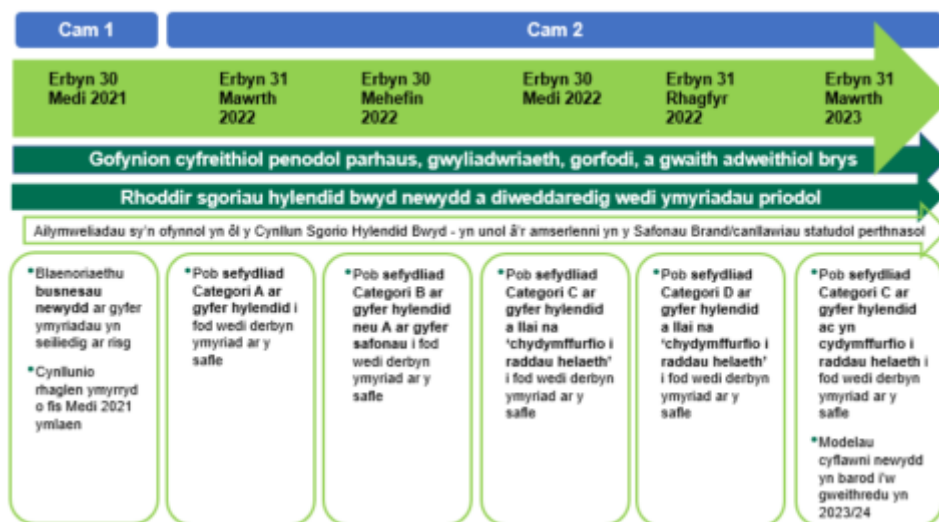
Cam 1

Cam 2

Erbyn 30 Medi 2021

Erbyn 31 Mawrth 2022

Erbyn 30 Mehefin 2022

Erbyn 30 Medi 2022

Erbyn 31 Rhagfyr 2022

Erbyn 31 Mawrth 2023

Gofynion cyfreithiol penodol parhaus, gwyliadwriaeth, gorfodi, a gwaith adweithiol brys

Rhoddir sgoriau hylendid bwyd newydd a diweddaredig wedi ymyriadau priodol

Ailymweliadau sy'n ofynnol yn ôl y Cynllun Sgorio Hylendid Bwyd - yn unol â'r amserlenni yn y Safonau Brand/canllawiau statudol perthnasol

• Blaenoriaethu busnesau newydd ar gyfer ymyriadau yn seiliedig ar risg

• Cynllunio rhaglen ymyrryd o fis Medi 2021 ymlaen

• Pob sefydliad Categori A ar gyfer hylendid i fod wedi derbyn ymyriad ar y safle

• Pob sefydliad Categori B ar gyfer hylendid neu A ar gyfer safonau i fod wedi derbyn ymyriad ar y safle

• Pob sefydliad Categori C ar gyfer hylendid a llai na 'chydymffurfio i raddau helaeth' i fod wedi derbyn ymyriad ar y safle

• Pob sefydliad Categori D ar gyfer hylendid a llai na 'chydymffurfio i raddau helaeth' i fod wedi derbyn ymyriad ar y safle

• Pob sefydliad Categori C ar gyfer hylendid ac yn cydymffurfio i raddau helaeth i fod wedi derbyn ymyriad ar y safle

• Modelau cyflawni newydd yn barod i'w gweithredu yn 2023/24